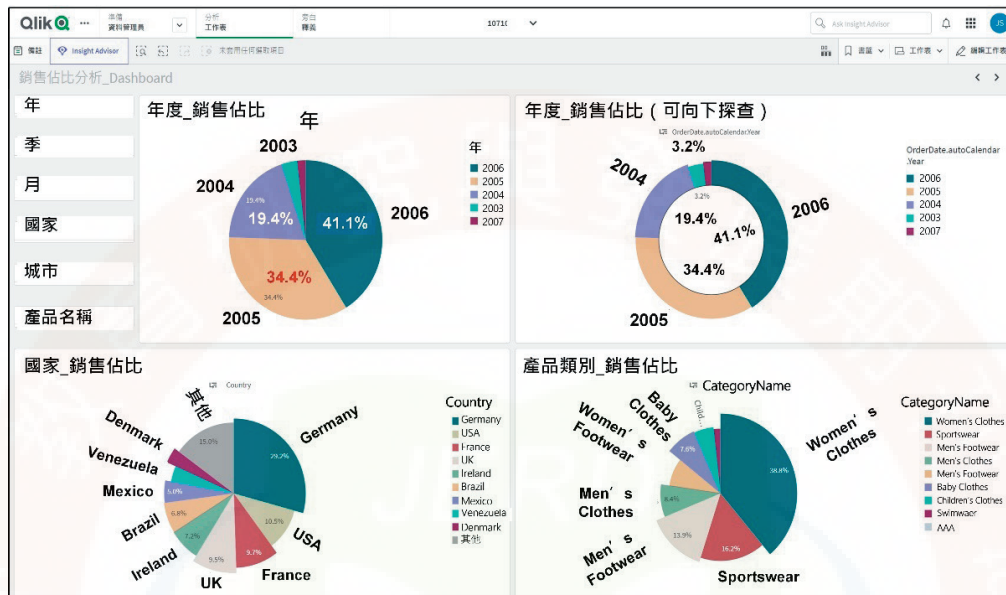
Qlik ··· 準備 資料管理員 分析 工作表 敘事 轉義 10710 Ask Insight Advisor JS

備註 Insight Advisor 未套用任何選取項目 書籤 工作表 編輯工作表

銷售佔比分析_Dashboard

年
季
月
國家
城市
產品名稱

年度_銷售佔比

年

2003
2004
19.4%
19.4%
41.1%
2006
34.4%
34.4%
2005

年
2006
2005
2004
2003
2007

年度_銷售佔比（可向下探查）

OrderDate.autoCalendar.Year

3.2%
2004
3.2%
19.4%
41.1%
2006
34.4%
2005

OrderDate.autoCalendar.Year
2006
2005
2004
2003
2007

國家_銷售佔比

Country
其他
Denmark
Venezuela
Mexico
Brazil
Ireland
UK
France
USA
Germany
15.0%
29.2%
5.0%
6.8%
7.2%
9.5%
9.7%
10.5%

Country
Germany
USA
France
UK
Ireland
Brazil
Mexico
Venezuela
Denmark
其他

產品類別_銷售佔比

CategoryName
Baby Clothes
Child...
Women's Footwear
Men's Clothes
Men's Footwear
Sportswear
Women's Clothes
7.6%
8.4%
13.9%
16.2%
38.8%

CategoryName
Women's Clothes
Sportswear
Men's Footwear
Men's Clothes
Women's Footwear
Baby Clothes
Children's Clothes
Swimwear
AAA